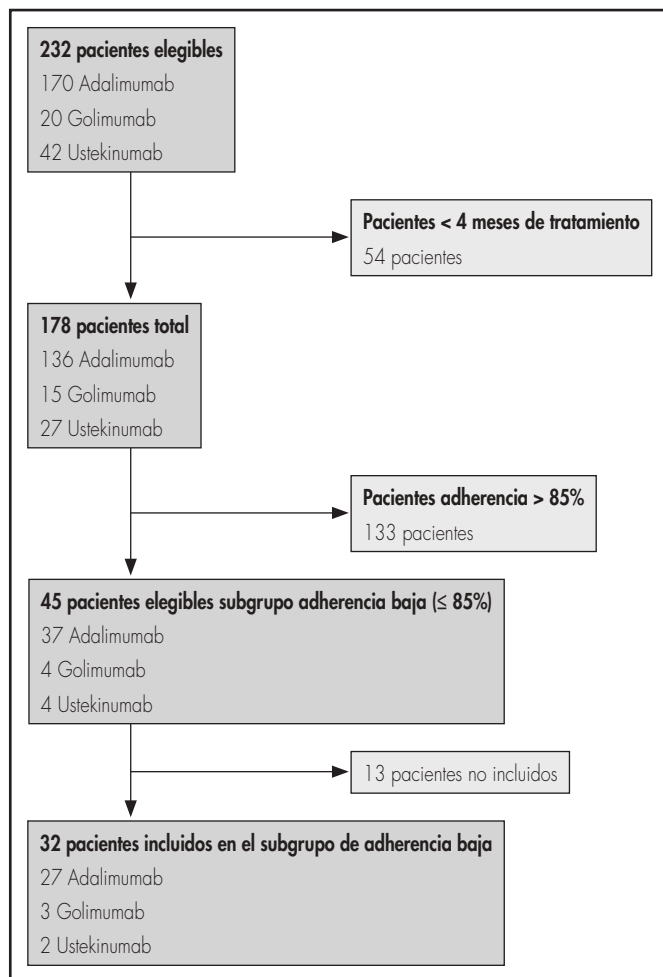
**232 pacientes elegibles**
170 Adalimumab
20 Golimumab
42 Ustekinumab

**Pacientes < 4 meses de tratamiento**
54 pacientes

**178 pacientes total**
136 Adalimumab
15 Golimumab
27 Ustekinumab

**Pacientes adherencia > 85%**
133 pacientes

**45 pacientes elegibles subgrupo adherencia baja (≤ 85%)**
37 Adalimumab
4 Golimumab
4 Ustekinumab

13 pacientes no incluidos

**32 pacientes incluidos en el subgrupo de adherencia baja**
27 Adalimumab
3 Golimumab
2 Ustekinumab